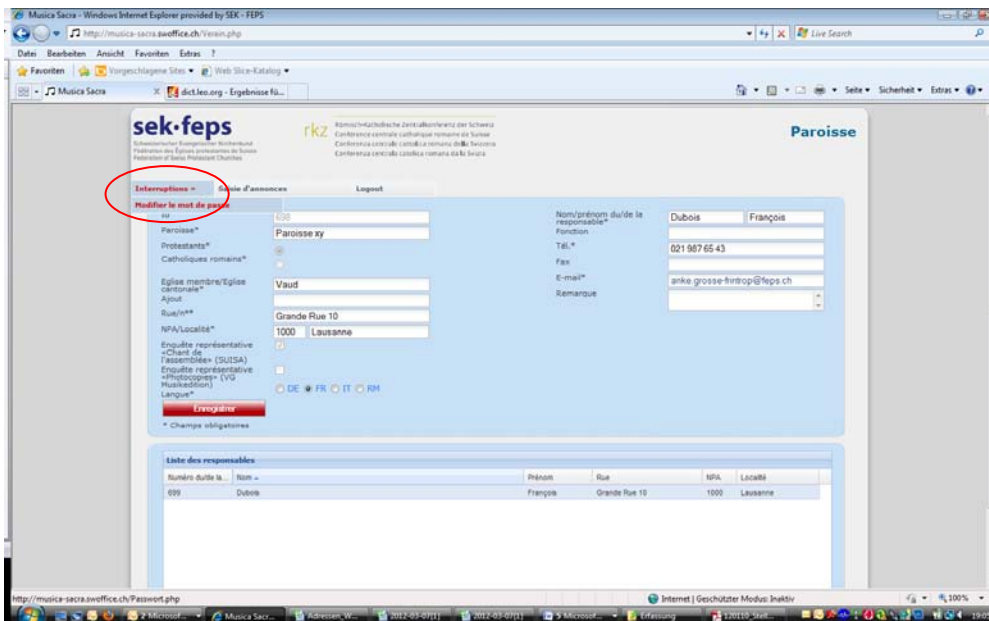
Musica Sacra - Windows Internet Explorer provided by SEK - FEPS

http://musica-sacra.swoffice.ch/Verein.php

Live Search

Datei Bearbeiten Ansicht Favoriten Extras ?

Favoriten | Vorgeschlagene Sites ▾ Web Slice-Katalog ▾

Musica Sacra | dict.leo.org - Ergebnisse fü...

Seite ▾ Sicherheit ▾ Extras ▾

sek·feps
Schweizerischer Evangelischer Kirchenbund
Fédération des Églises protestantes de Suisse
Federation of Swiss Protestant Churches

rkz
Römisch-Katholische Zentralkonferenz der Schweiz
Conférence centrale catholique romaine de Suisse
Conferenza centrale cattolica romana della Svizzera
Conferenza centrala catolica romana da la Svizra

Paroisse

Interruptions ▾ | Saisie d'annonces | Logout

Modifier le mot de passe

ID 699
Paroisse* Paroisse xy
Protestants*
Catholiques romains*
Eglise membre/Eglise cantonale* Vaud
Ajout
Rue/n°* Grande Rue 10
NPA/Localité* 1000 Lausanne
Enquête représentative «Chant de l'assemblée» (SUISA)
Enquête représentative «Photocopies» (VG Musikedition)
Langue* DE FR IT RM

Enregistrer

* Champs obligatoires

Nom/prénom du/de la responsable* Dubois François
Fonction
Tél.* 021 987 65 43
Fax
E-mail* anke.grosse-frintrop@feps.ch
Remarque

Liste des responsables

| Numéro du/de la... | Nom ▴ | Prénom | Rue | NPA | Localité |
|---|---|---|---|---|---|
| 699 | Dubois | François | Grande Rue 10 | 1000 | Lausanne |

http://musica-sacra.swoffice.ch/Passwort.php

Internet | Geschützter Modus: Inaktiv

100%

2 Microsof... | Musica Sacr... | Adressen_W... | 2012-03-07[1] | 2012-03-07[1] | 5 Microsof... | Erfassung | 120110_Stell...